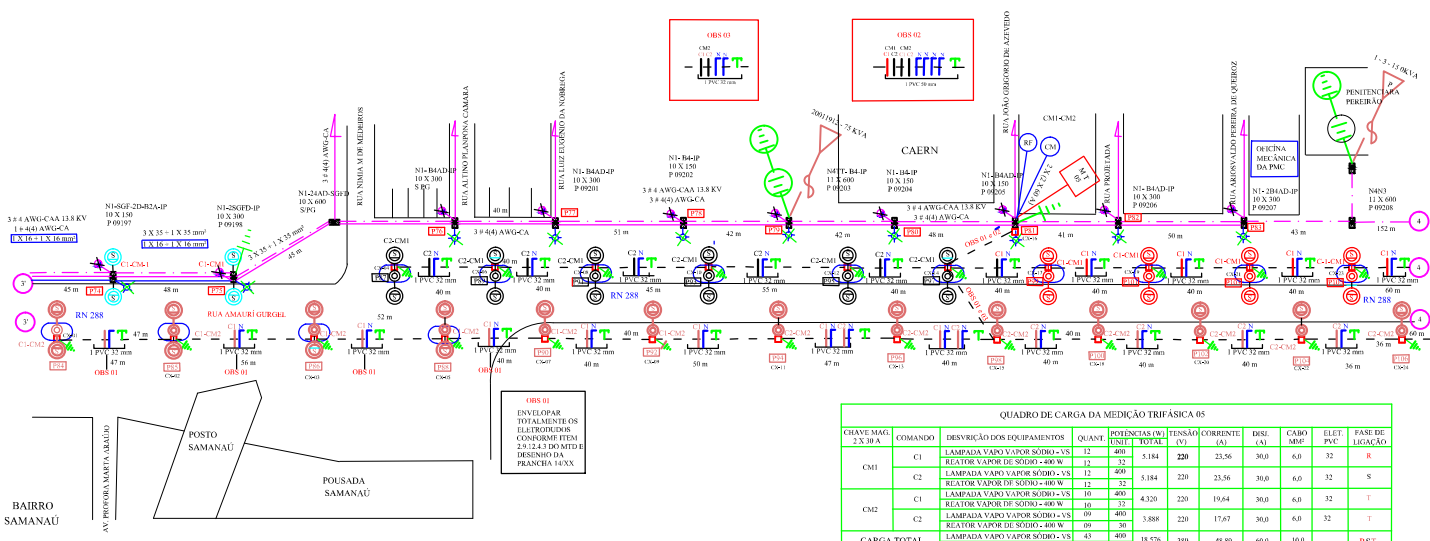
OBS 03

CM2

1 PVC 32 mm

OBS 02

CM1 CM2

1 PVC 50 mm

RUA JOÃO GREGÓRIO DE AZEVEDO

1 - 3 - 15.0KVA

PENITENCIÁRIA PEREIRÃO

RUA NIMIA M DE MEDEIROS

RUA ALTINO PLANPONA CAMARA

RUA LUIZ EUGÊNIO DA NÓBREGA

3 # 4(4) AWG-CA

200/19/13 - 75 KVA

CAERN

CM1-CM2

RF CM

RUA PROJETADA

RUA ARISNALDO PEREIRA DE QUEIROZ

OFICINA MECÂNICA DA PMC

N1- B4AD-IP 10 X 300 S/PG

N1- B4AD-IP 10 X 300 P 09201

N1- B4-IP 10 X 150 P 09202

N4TT- B4-IP 11 X 600 P 09203

N1- B4-IP 10 X 150 P 09204

N1- B4AD-IP 10 X 150 P 09205

N1- B4AD-IP 10 X 300 P 09206

N1- 2B4AD-IP 10 X 300 P 09207

N4N3 11 X 600 P 09208

N1-24AD-SGFD 10 X 600 S/PG

N1-SGF-2D-B2A-IP 10 X 150 P 09197

N1-2SGFD-IP 10 X 300 P 09198

3 # 4 AWG-CAA 13.8 KV
1 # 4(4) AWG-CA

1 X 16 + 1 X 16 mm²

3 X 35 + 1 X 35 mm²
1 X 16 + 1 X 16 mm²

3 X 35 + 1 X 35 mm²

3 # 4 AWG-CAA 13.8 KV
3 # 4(4) AWG-CA

3 # 4 AWG-CAA 13.8 KV
3 # 4(4) AWG-CA

M T 01

P76 P77 P78 P79 P80 P81 P82 P83 P74 P75

45 m 48 m 45 m 40 m 51 m 42 m 42 m 48 m 41 m 50 m 43 m 152 m

3' 4 4 3' 4

C1-CM1 C2-CM1 C2 N C1 N 1 PVC 32 mm

RN 288

OBS 01

40 m 45 m 35 m 40 m 60 m 52 m

C1-CM2 C2-CM2 C1 N C2 N

47 m 56 m 40 m 50 m 47 m 36 m 60 m

RUA AMAURÍ GURGEL

P84 P85 P86 P87 P88 P89 P90 P91 P92 P93 P94 P95 P96 P97 P98 P99 P100 P101 P102 P103 P104 P105 P106

OBS 01

OBS 01

ENVELOPAR TOTALMENTE OS ELETRODUTOS CONFORME ITEM 2.9.12.4.3 DO MTD E DESENHO DA PRANCHA 14/XX

POSTO SAMANAÚ

POUSADA SAMANAÚ

BAIRRO SAMANAÚ

AV. PROFORA MARTA ARAÚJO

QUADRO DE CARGA DA MEDIÇÃO TRIFÁSICA 05

| CHAVE MAG. 2 X 30 A | COMANDO | DESCRIÇÃO DOS EQUIPAMENTOS | QUANT. | POTÊNCIAS (W) UNIT. | TOTAL | TENSÃO (V) | CORRENTE (A) | DIST. (A) | CABO MM² | ELET. PVC | FASE DE LIGAÇÃO |
|---|---|---|---|---|---|---|---|---|---|---|---|
| CM1 | C1 | LAMPADA VAPO VAPOR SÓDIO - VS | 12 | 400 | 5.184 | 220 | 23,56 | 30,0 | 6,0 | 32 | R |
| | | REATOR VAPOR DE SÓDIO - 400 W | 12 | 32 | | | | | | | |
| | C2 | LAMPADA VAPO VAPOR SÓDIO - VS | 12 | 400 | 5.184 | 220 | 23,56 | 30,0 | 6,0 | 32 | S |
| | | REATOR VAPOR DE SÓDIO - 400 W | 12 | 32 | | | | | | | |
| CM2 | C1 | LAMPADA VAPO VAPOR SÓDIO - VS | 10 | 400 | 4.320 | 220 | 19,64 | 30,0 | 6,0 | 32 | T |
| | | REATOR VAPOR DE SÓDIO - 400 W | 10 | 32 | | | | | | | |
| | C2 | LAMPADA VAPO VAPOR SÓDIO - VS | 09 | 400 | 3.888 | 220 | 17,67 | 30,0 | 6,0 | 32 | T |
| | | REATOR VAPOR DE SÓDIO - 400 W | 09 | 30 | | | | | | | |
| CARGA TOTAL | | LAMPADA VAPO VAPOR SÓDIO - VS | 43 | 400 | 18.576 | 380 | 48,80 | 60,0 | 10,0 | | R/S/T |